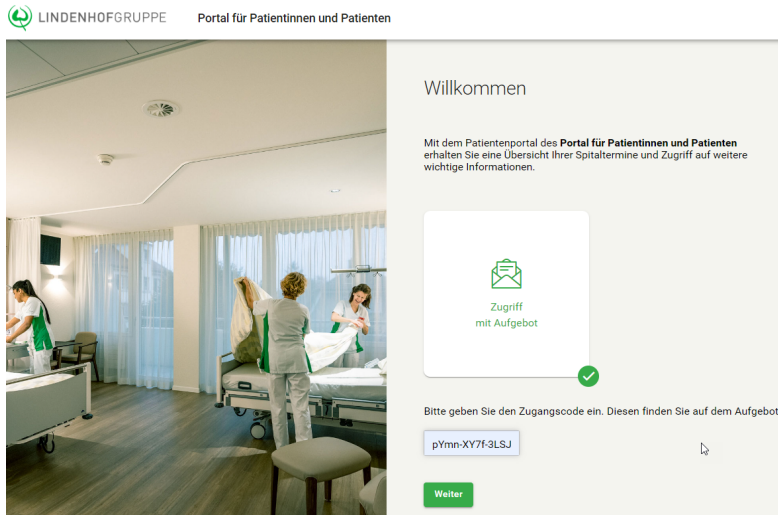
LINDENHOFGRUPPE Portal für Patientinnen und Patienten

Willkommen

Mit dem Patientenportal des **Portal für Patientinnen und Patienten** erhalten Sie eine Übersicht Ihrer Spitaltermine und Zugriff auf weitere wichtige Informationen.

Zugriff mit Aufgebot

Bitte geben Sie den Zugangscode ein. Diesen finden Sie auf dem Aufgebot

pYmn-XY7f-3LSJ

Weiter